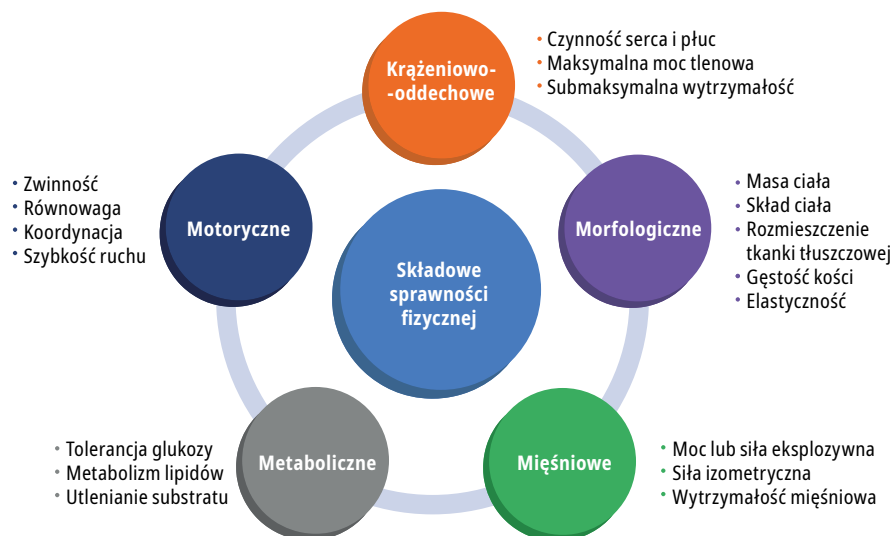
Krążeniowo-oddechowe

• Czynność serca i płuc
• Maksymalna moc tlenowa
• Submaksymalna wytrzymałość

Motoryczne

• Zwinność
• Równowaga
• Koordynacja
• Szybkość ruchu

Składowe sprawności fizycznej

Morfologiczne

• Masa ciała
• Skład ciała
• Rozmieszczenie tkanki tłuszczowej
• Gęstość kości
• Elastyczność

Metaboliczne

• Tolerancja glukozy
• Metabolizm lipidów
• Utlenianie substratu

Mięśniowe

• Moc lub siła eksplozywna
• Siła izometryczna
• Wytrzymałość mięśniowa